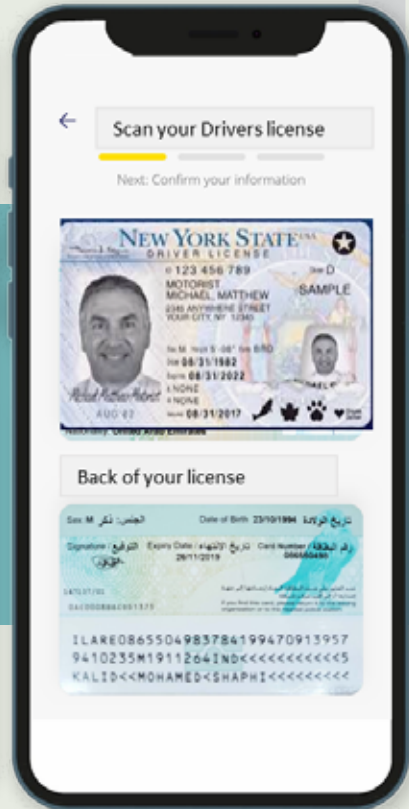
Scan your Drivers license

Next: Confirm your information

NEW YORK STATE USA

DRIVER LICENSE

123 456 789

Class D

MOTORIST

MICHAEL, MATTHEW

2345 ANYWHERE STREET

YOUR CITY NY 12345

SAMPLE

DOB 08/31/1982

Expires 08/31/2022

NONE

NONE

Issued 08/31/2017

AUG 82

Nationality United Arab Emirates

Back of your license

Sex: M ذكر :الجنس

Date of Birth 23/10/1994 تاريخ الولادة

Signature / التوقيع

Expiry Date / تاريخ الانتهاء 26/11/2019

Card Number / رقم البطاقة

ILARE08655049837841994709l3957

94l0235M9ll2264IND<<<<<<<<<<<5

KALID<<MOHAMED<SHAPHI<<<<<<<<<